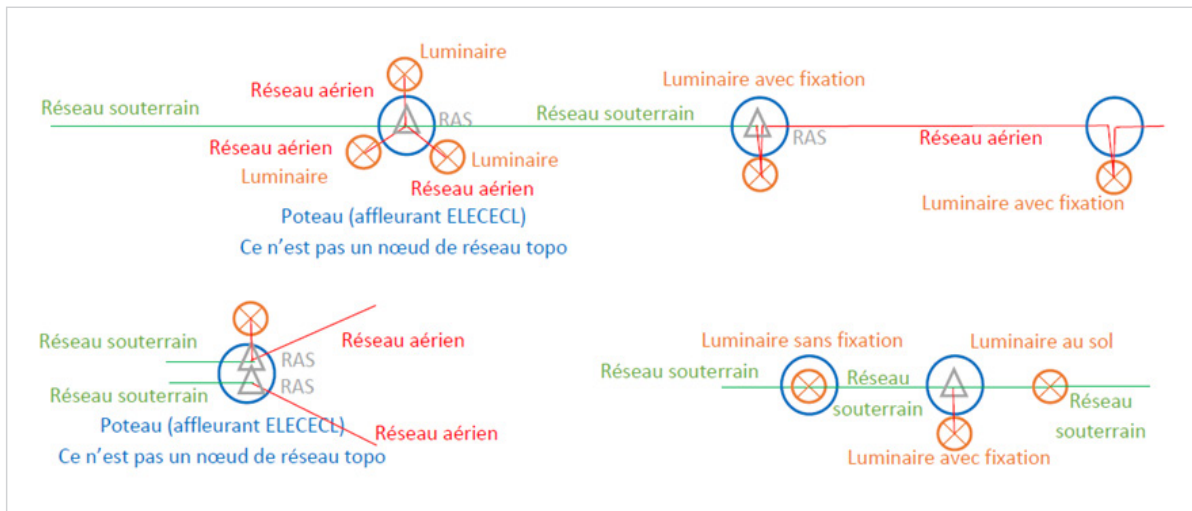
Luminaire
Réseau aérien
Réseau souterrain
RAS
Réseau souterrain
Luminaire avec fixation
RAS
Réseau aérien
Réseau aérien
Luminaire
Luminaire
Réseau aérien
Luminaire avec fixation
Poteau (affleurant ELECECL)
Ce n'est pas un nœud de réseau topo

Réseau souterrain
Réseau aérien
RAS
RAS
Réseau souterrain
Poteau (affleurant ELECECL)
Réseau aérien
Ce n'est pas un nœud de réseau topo

Luminaire sans fixation
Luminaire au sol
Réseau souterrain
Réseau souterrain
Réseau souterrain
Luminaire avec fixation